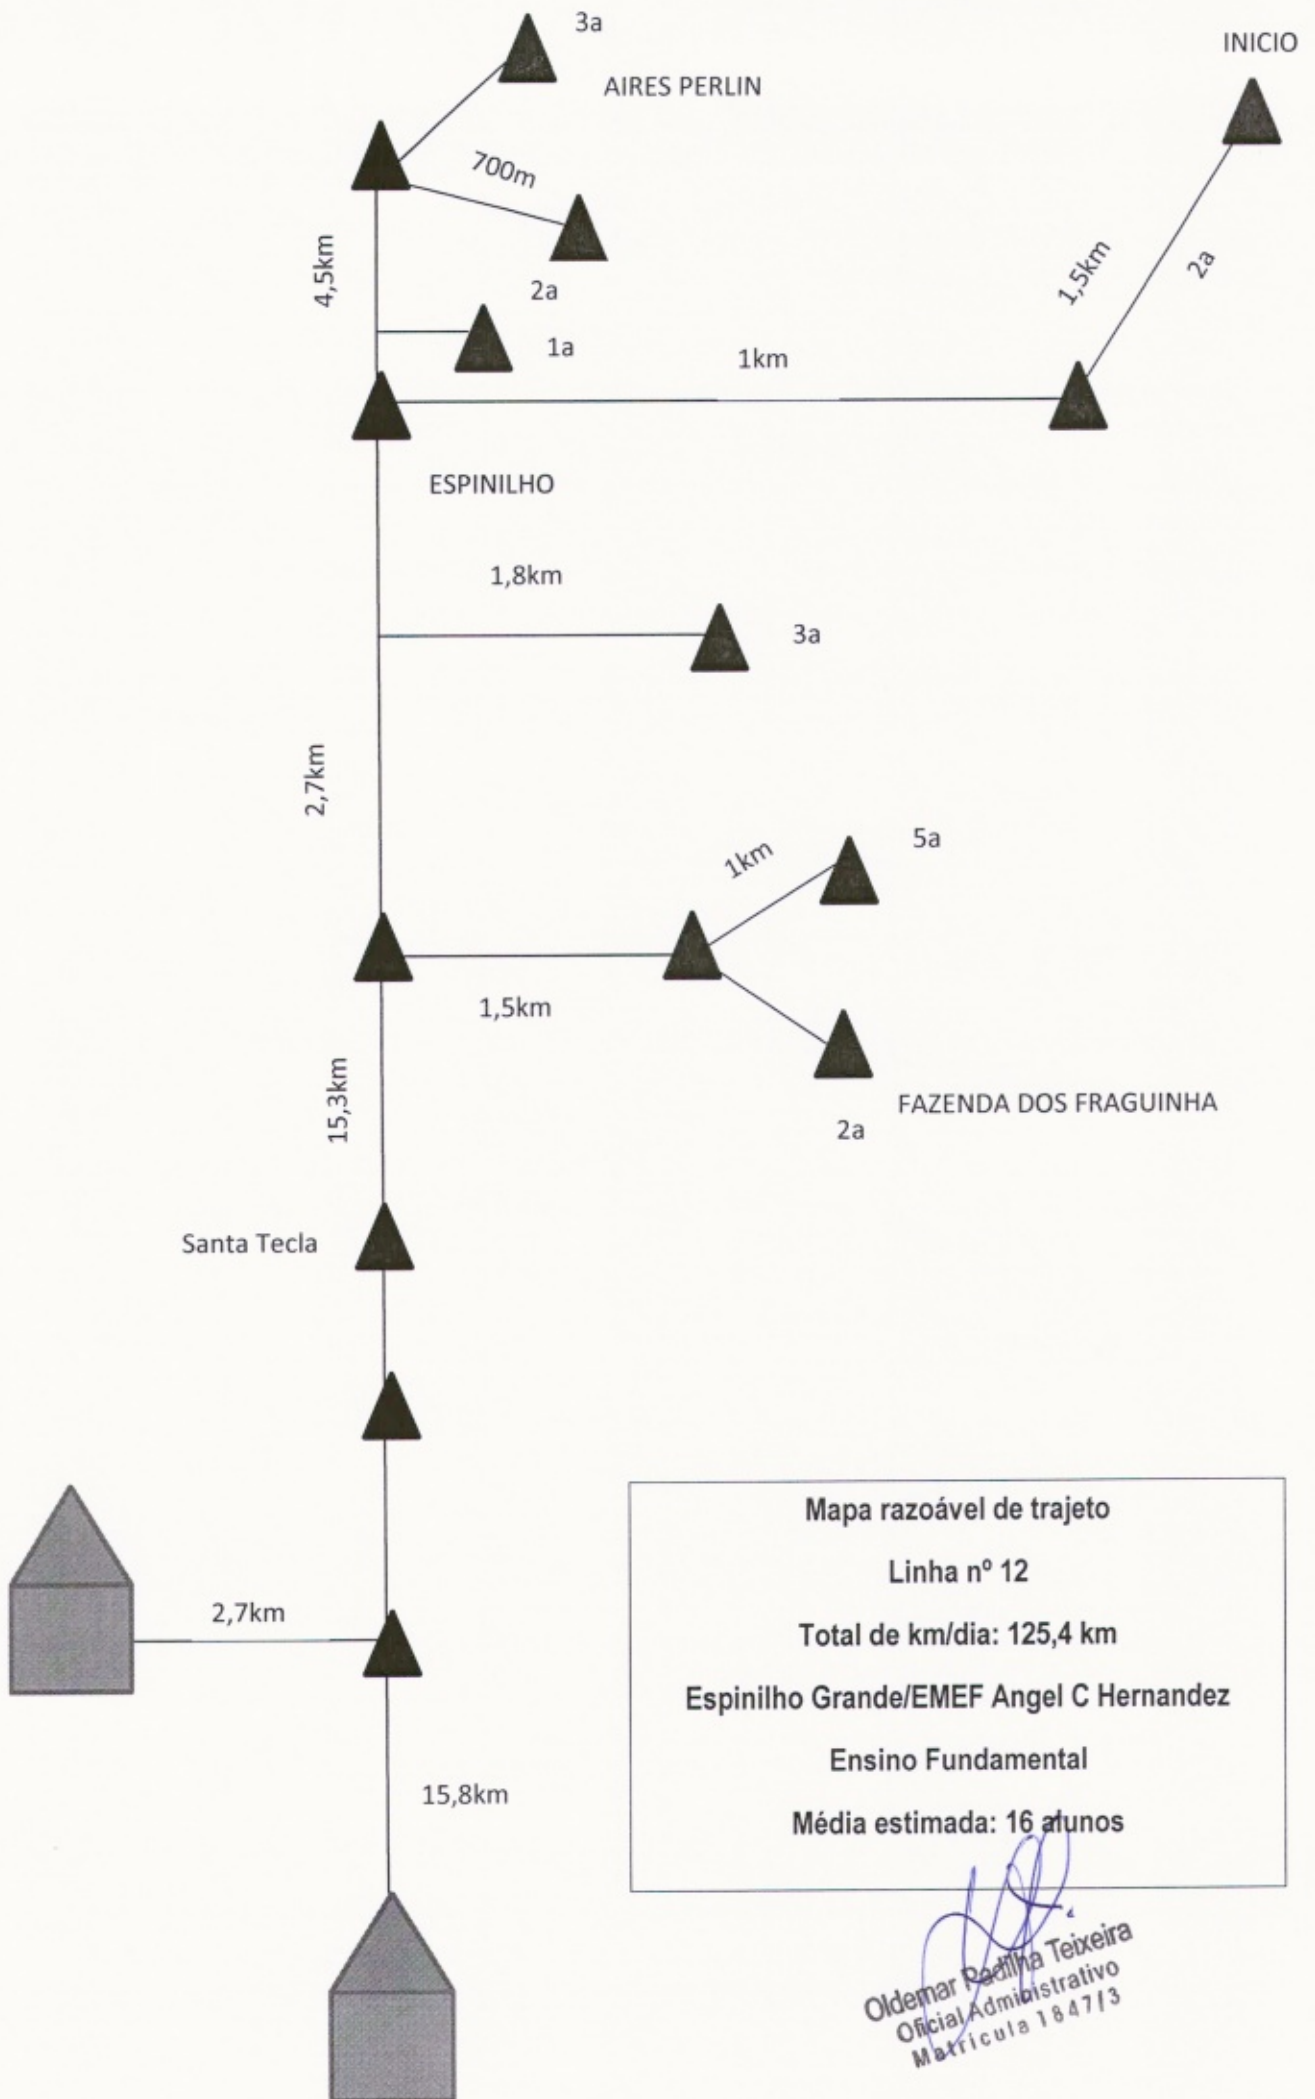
3a

AIRES PERLIN

INICIO

700m

4,5km

2a

1,5km

2a

1a

1km

ESPINILHO

1,8km

3a

2,7km

1km

5a

1,5km

15,3km

FAZENDA DOS FRAGUINHA

2a

Santa Tecla

2,7km

15,8km

Mapa razoável de trajeto

Linha nº 12

Total de km/dia: 125,4 km

Espinilho Grande/EMEF Angel C Hernandez

Ensino Fundamental

Média estimada: 16 alunos

Oldemar Padilha Teixeira
Oficial Administrativo
Matrícula 1847/3